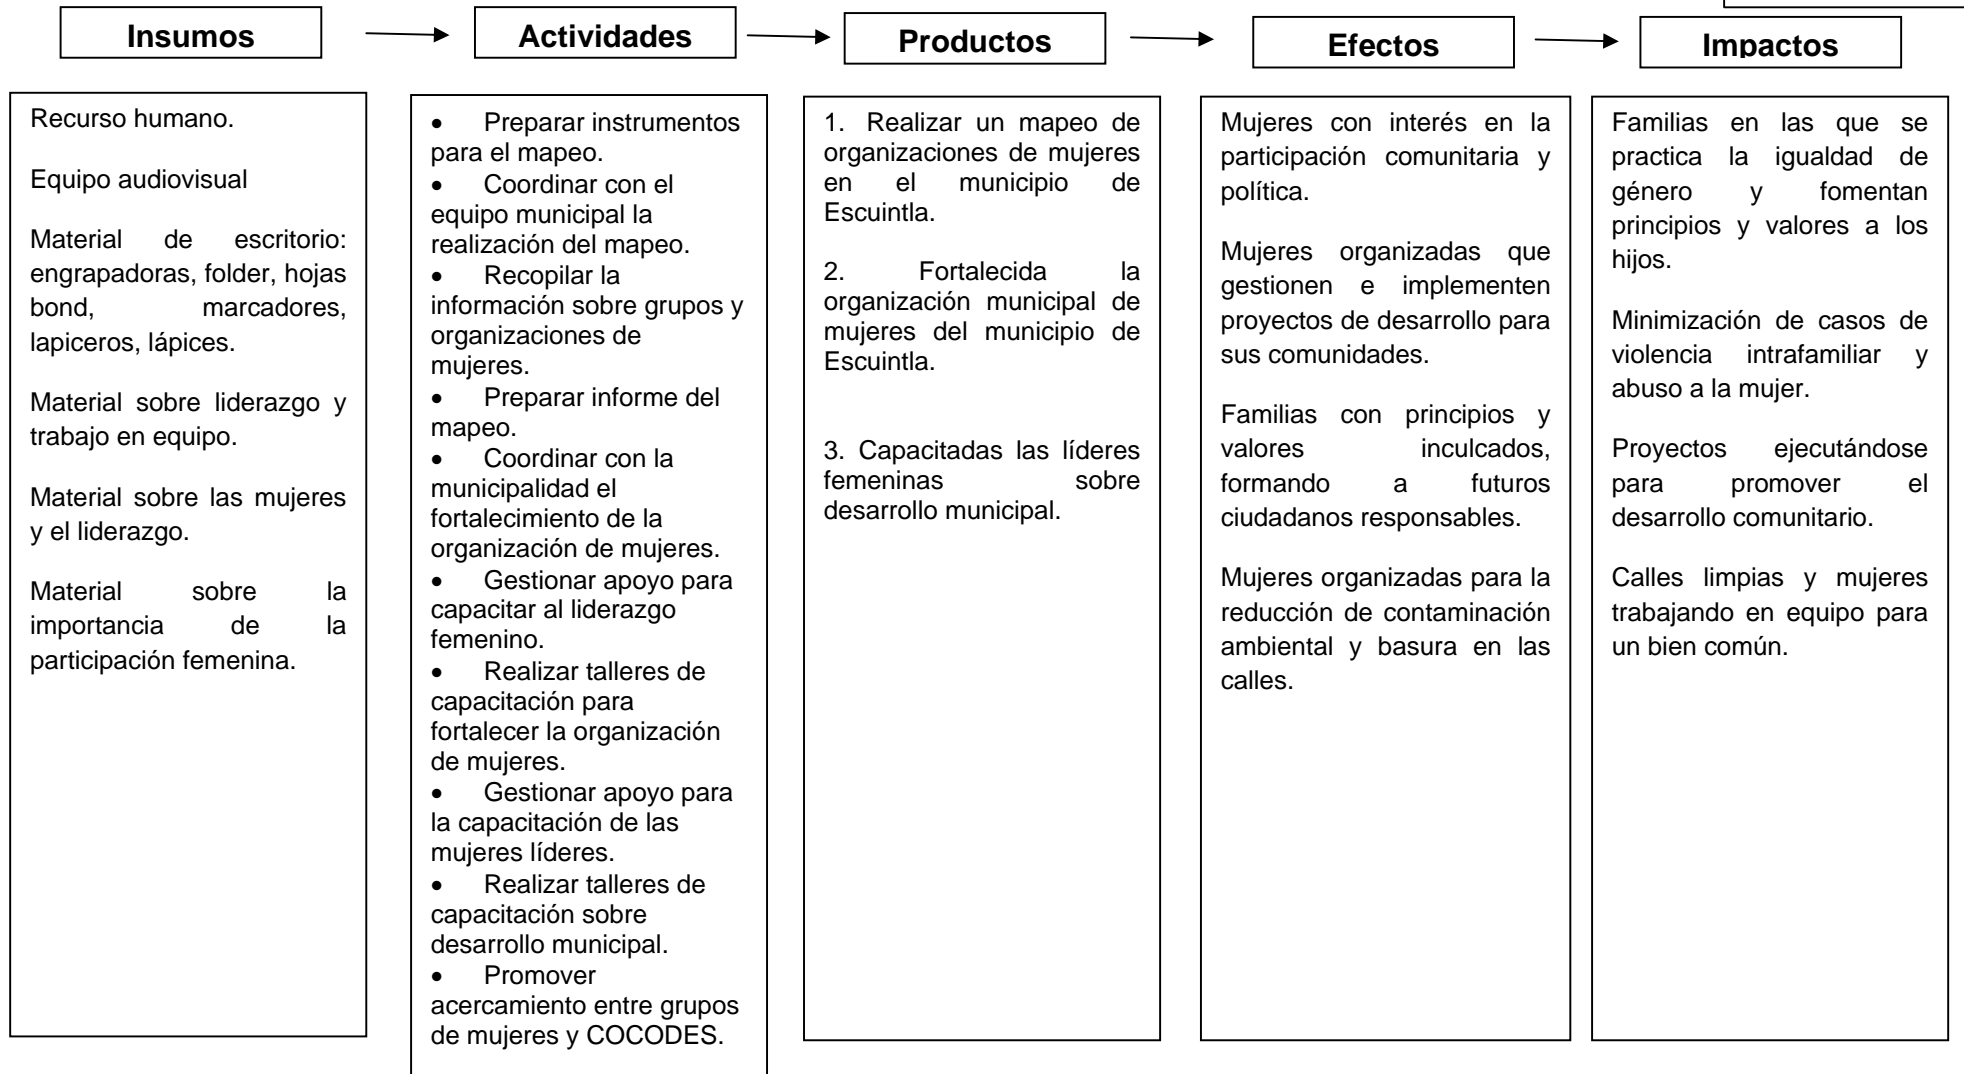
Insumos

Actividades

Productos

Efectos

Impactos

Recurso humano.

Equipo audiovisual

Material de escritorio: engrapadoras, folder, hojas bond, marcadores, lapiceros, lápices.

Material sobre liderazgo y trabajo en equipo.

Material sobre las mujeres y el liderazgo.

Material sobre la importancia de la participación femenina.

- Preparar instrumentos para el mapeo.
- Coordinar con el equipo municipal la realización del mapeo.
- Recopilar la información sobre grupos y organizaciones de mujeres.
- Preparar informe del mapeo.
- Coordinar con la municipalidad el fortalecimiento de la organización de mujeres.
- Gestionar apoyo para capacitar al liderazgo femenino.
- Realizar talleres de capacitación para fortalecer la organización de mujeres.
- Gestionar apoyo para la capacitación de las mujeres líderes.
- Realizar talleres de capacitación sobre desarrollo municipal.
- Promover acercamiento entre grupos de mujeres y COCODES.

1. Realizar un mapeo de organizaciones de mujeres en el municipio de Escuintla.

2. Fortalecida la organización municipal de mujeres del municipio de Escuintla.

3. Capacitadas las líderes femeninas sobre desarrollo municipal.

Mujeres con interés en la participación comunitaria y política.

Mujeres organizadas que gestionen e implementen proyectos de desarrollo para sus comunidades.

Familias con principios y valores inculcados, formando a futuros ciudadanos responsables.

Mujeres organizadas para la reducción de contaminación ambiental y basura en las calles.

Familias en las que se practica la igualdad de género y fomentan principios y valores a los hijos.

Minimización de casos de violencia intrafamiliar y abuso a la mujer.

Proyectos ejecutándose para promover el desarrollo comunitario.

Calles limpias y mujeres trabajando en equipo para un bien común.